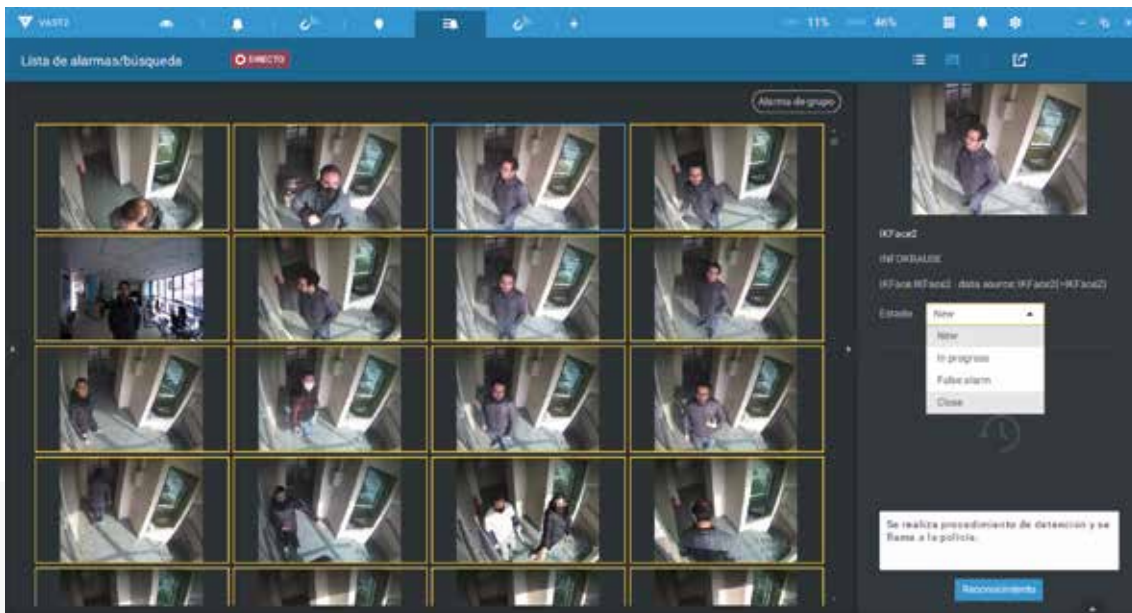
VAST2

11% 46%

Lista de alarmas/búsqueda

DIRECTO

Alarma de grupo

IKFace2

INFOKRAUSE

IKFace:IKFace2 : data source: IKFace2(=IKFace2)

Estado

New

New

In progress

False alarm

Close

Se realiza procedimiento de detención y se llama a la policía.

Reconocimiento